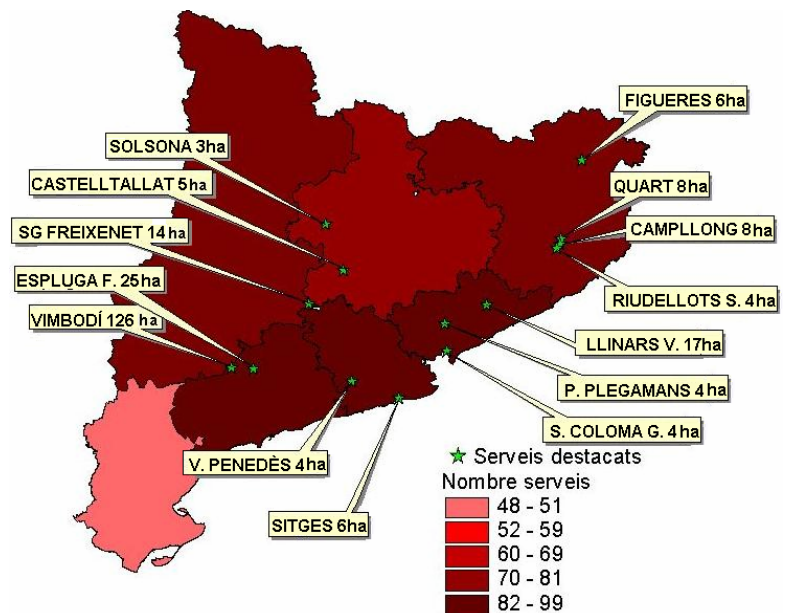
FIGUERES 6ha
SOLSONA 3ha
CASTELLTALLAT 5ha
QUART 8ha
CAMPLLONG 8ha
SG FREIXENET 14ha
ESPLUGA F. 25ha
RIUDELLOTS S. 4ha
VIMBODÍ 126 ha
LLINARS V. 17ha
P. PLEGAMANS 4ha
S. COLOMA G. 4ha
V. PENEDÈS 4ha
SITGES 6ha

Serveis destacats
Nombre serveis
48 - 51
52 - 59
60 - 69
70 - 81
82 - 99